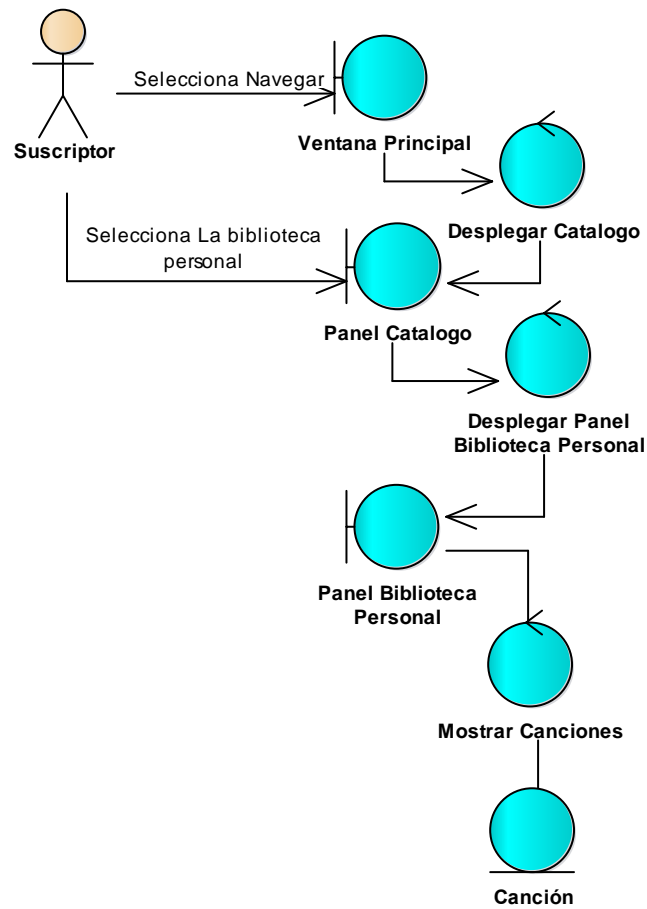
Suscriptor

Selecciona Navegar

Ventana Principal

Desplegar Catalogo

Selecciona La biblioteca personal

Panel Catalogo

Desplegar Panel Biblioteca Personal

Panel Biblioteca Personal

Mostrar Canciones

Canción